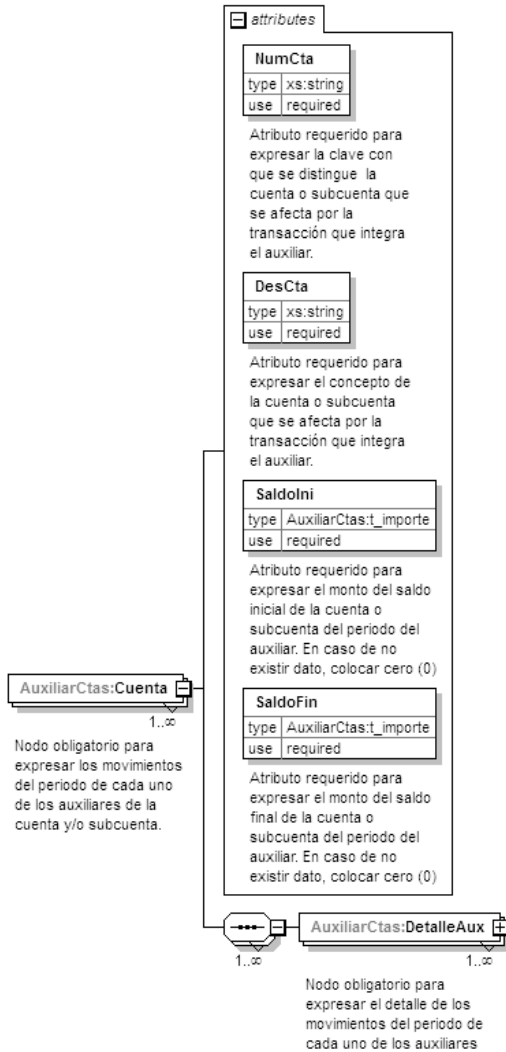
attributes

NumCta

| type | xs:string |
|---|---|
| use | required |

Atributo requerido para expresar la clave con que se distingue la cuenta o subcuenta que se afecta por la transacción que integra el auxiliar.

DesCta

| type | xs:string |
|---|---|
| use | required |

Atributo requerido para expresar el concepto de la cuenta o subcuenta que se afecta por la transacción que integra el auxiliar.

SaldoIni

| type | AuxiliarCtas:t_importe |
|---|---|
| use | required |

Atributo requerido para expresar el monto del saldo inicial de la cuenta o subcuenta del periodo del auxiliar. En caso de no existir dato, colocar cero (0)

SaldoFin

| type | AuxiliarCtas:t_importe |
|---|---|
| use | required |

Atributo requerido para expresar el monto del saldo final de la cuenta o subcuenta del periodo del auxiliar. En caso de no existir dato, colocar cero (0)

AuxiliarCtas:Cuenta

1..∞

Nodo obligatorio para expresar los movimientos del periodo de cada uno de los auxiliares de la cuenta y/o subcuenta.

1..∞

AuxiliarCtas:DetalleAux

1..∞

Nodo obligatorio para expresar el detalle de los movimientos del periodo de cada uno de los auxiliares